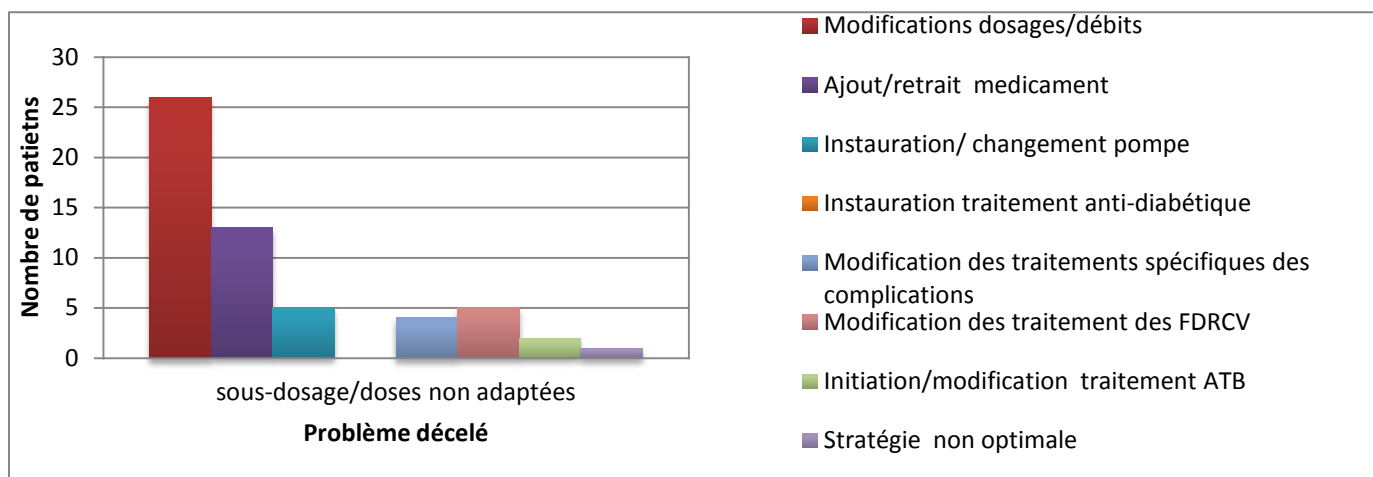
Nombre de patietns

30
25
20
15
10
5
0

sous-dosage/doses non adaptées

Problème décelé

Modifications dosages/débits
Ajout/retrait medicament
Instauration/ changement pompe
Instauration traitement anti-diabétique
Modification des traitements spécifiques des complications
Modification des traitement des FDRCV
Initiation/modification traitement ATB
Stratégie non optimale